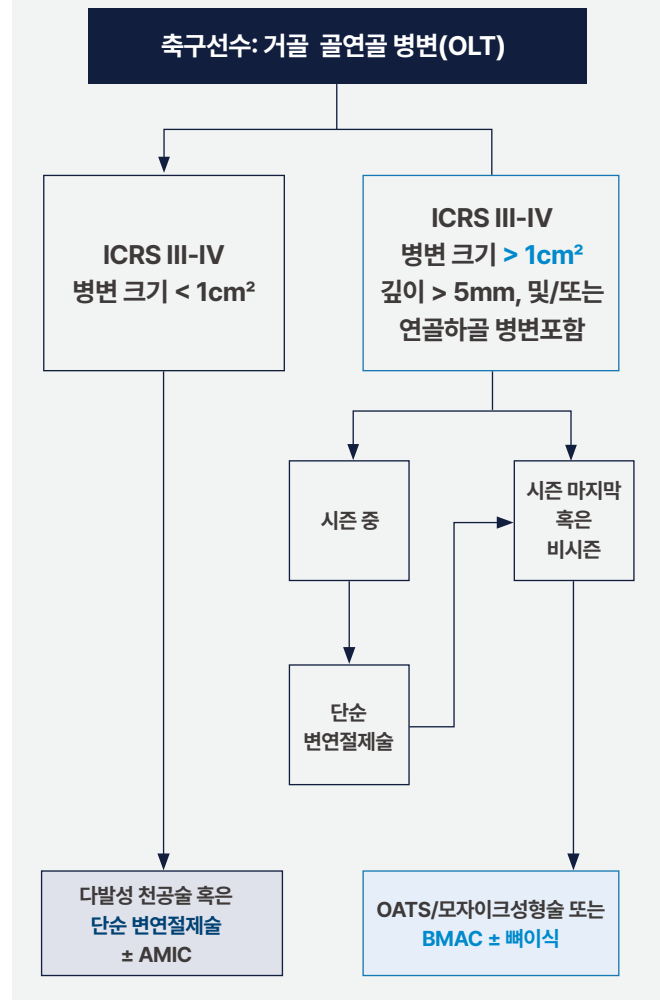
축구선수: 거골 골연골 병변(OLT)

ICRS III-IV
병변 크기 < 1cm²

ICRS III-IV
병변 크기 > 1cm²
깊이 > 5mm, 및/또는
연골하골 병변포함

시즌 중

시즌 마지막
혹은
비시즌

단순
변연절제술

다발성 천공술 혹은
단순 변연절제술
± AMIC

OATS/모자이크성형술 또는
BMAC ± 뼈이식